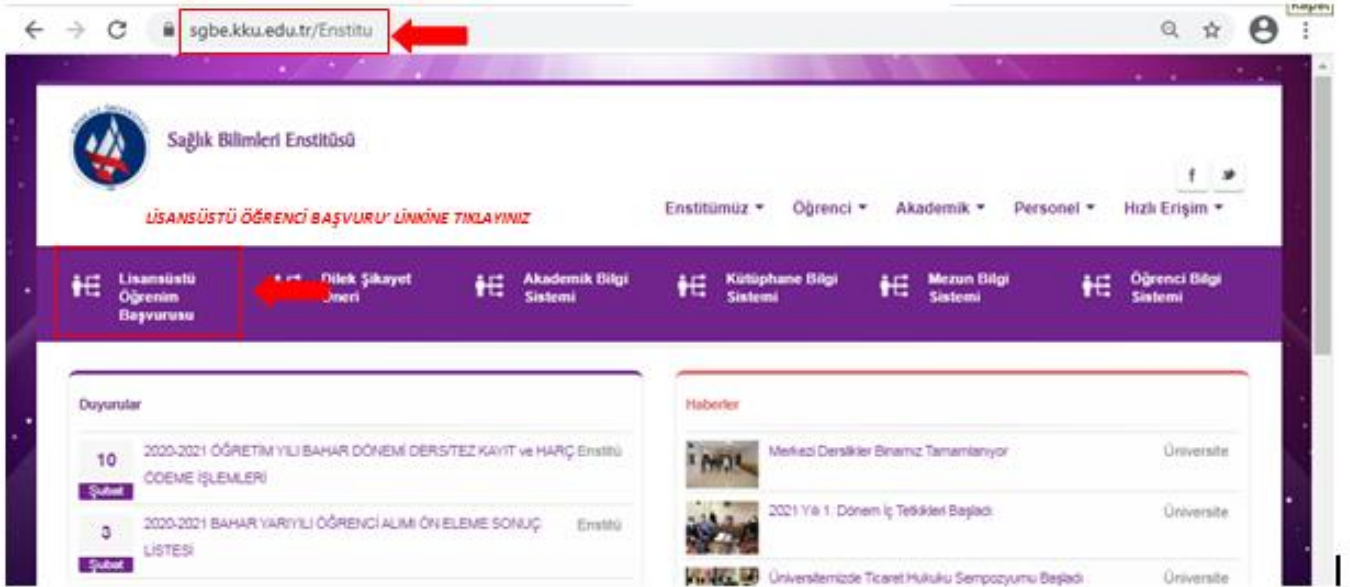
sgbe.kku.edu.tr/Enstitu

Sağlık Bilimleri Enstitüsü

LİSANSÜSTÜ ÖĞRENCİ BAŞVURU' LİNKİNE TIKLAYINIZ

Enstitümüz ▾ Öğrenci ▾ Akademik ▾ Personel ▾ Hızlı Erişim ▾

Lisansüstü Öğrenim Başvurusu | Dilek Şikayet Öneri | Akademik Bilgi Sistemi | Kütüphane Bilgi Sistemi | Mezun Bilgi Sistemi | Öğrenci Bilgi Sistemi

Duyurular

10 Şubat 2020-2021 ÖĞRETİM YILI BAHAR DÖNEMİ DERS/TEZ KAYIT ve HARÇ ÖDEME İŞLEMLERİ Enstitü

3 Şubat 2020-2021 BAHAR YARIYILI ÖĞRENCİ ALIMI ÖN ELEME SONUÇ LİSTESİ Enstitü

Haberler

Merkezi Derslikler Binamız Tamamlanıyor Üniversite

2021 Yılı 1. Dönem İç Tetkikleri Başladı Üniversite

Üniversitemizde Ticaret Hukuku Sempozyumu Başladı Üniversite